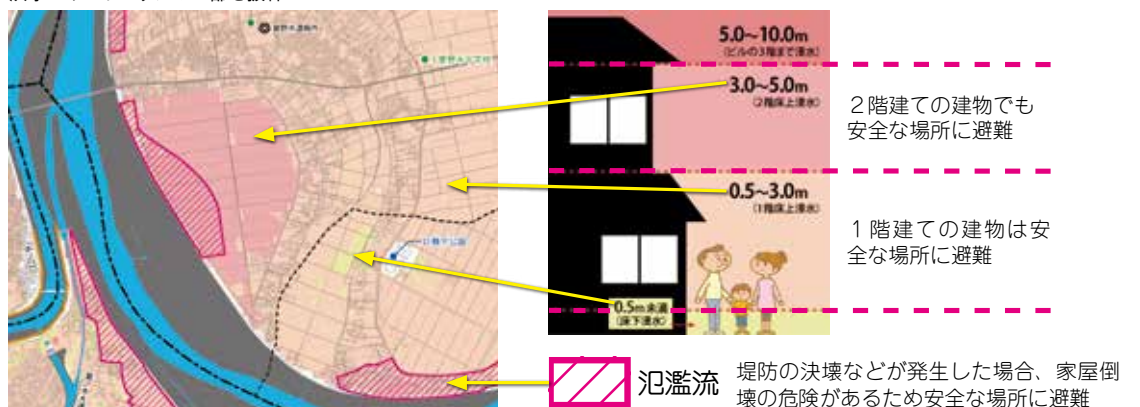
5.0~10.0m
(ビルの3階まで浸水)

3.0~5.0m
(2階床上浸水)

２階建ての建物でも安全な場所に避難

0.5~3.0m
(1階床上浸水)

１階建ての建物は安全な場所に避難

0.5m未満
(床下浸水)

氾濫流

堤防の決壊などが発生した場合、家屋倒壊の危険があるため安全な場所に避難